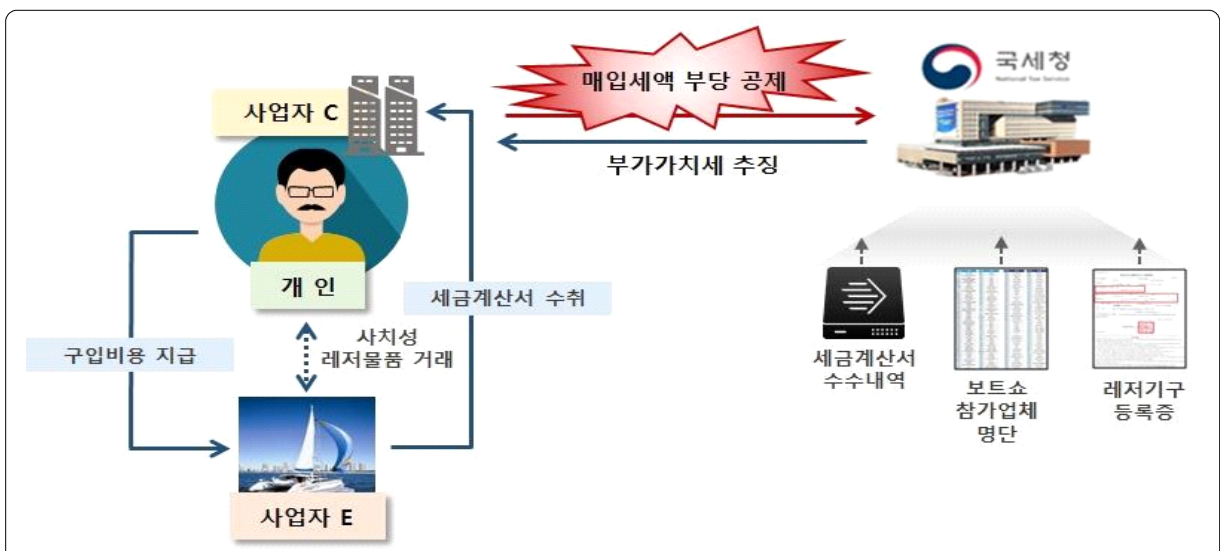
사업자 C

매입세액 부당 공제

국세청
National Tax Service

부가가치세 추징

개 인

세금계산서 수취

구입비용 지급

사치성
레저물품 거래

사업자 E

세금계산서
수수내역

보트쇼
참가업체
명단

레저기구
등록증